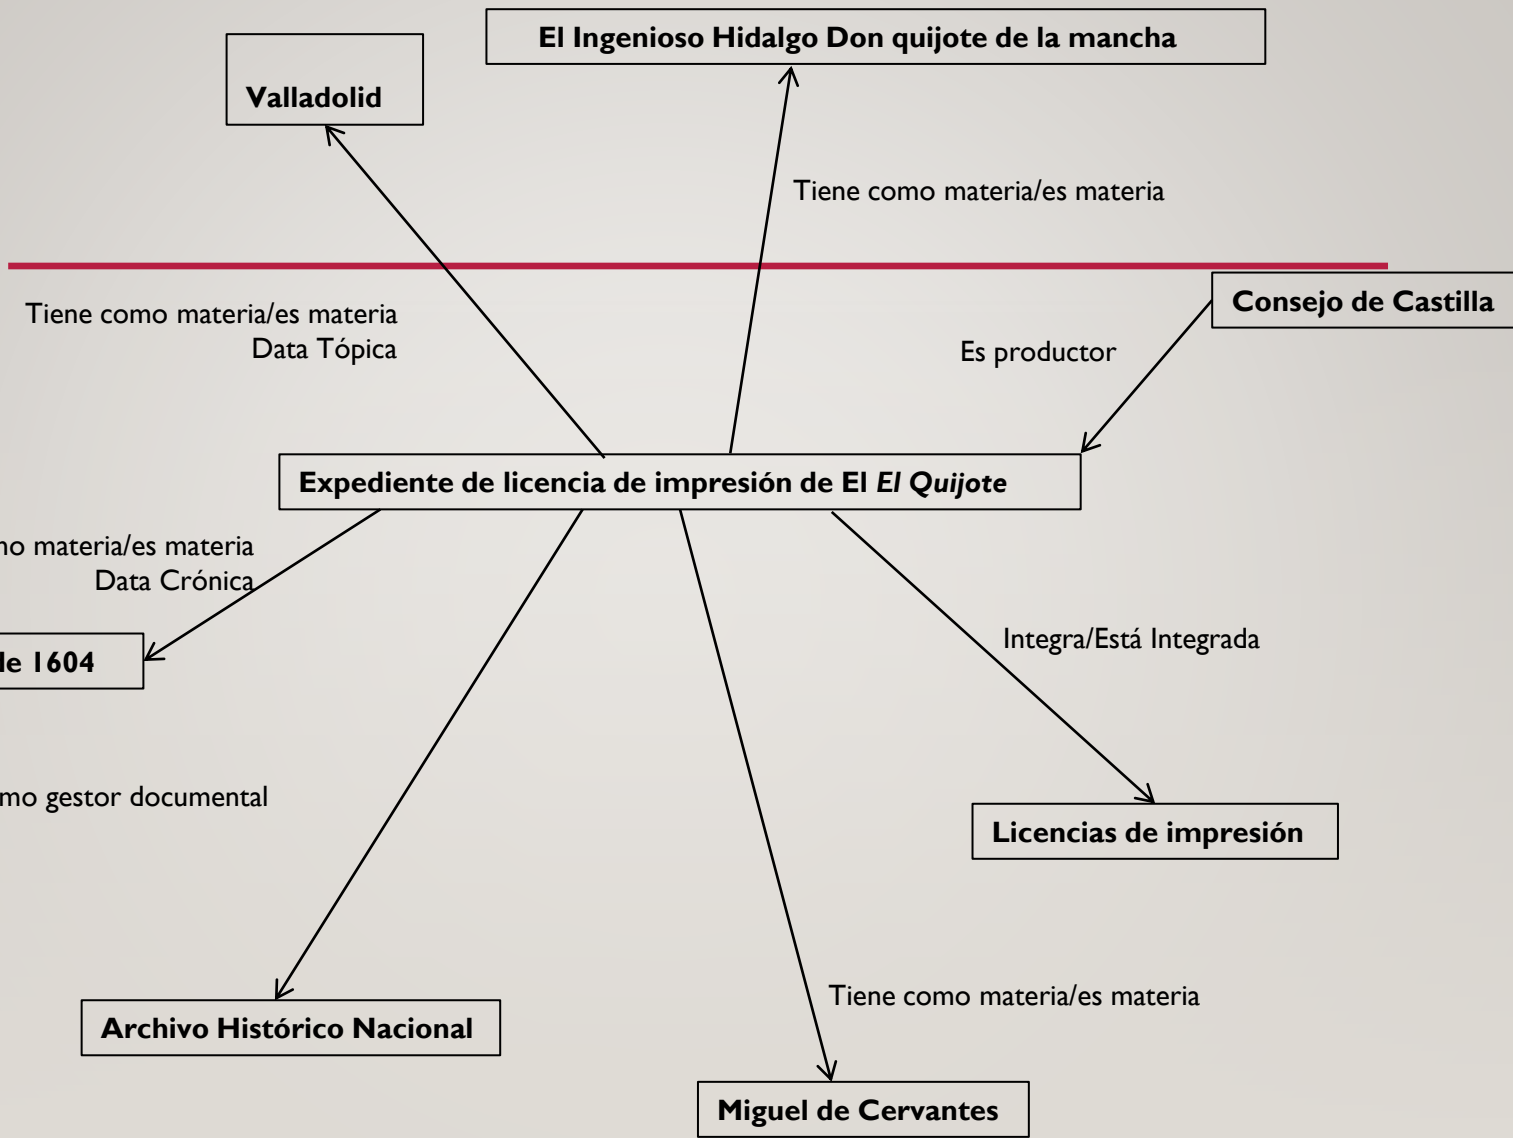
El Ingenioso Hidalgo Don quijote de la mancha

Valladolid

Tiene como materia/es materia

Consejo de Castilla

Tiene como materia/es materia
Data Tópica

Es productor

Expediente de licencia de impresión de El *El Quijote*

no materia/es materia
Data Crónica

le 1604

Integra/Está Integrada

mo gestor documental

Licencias de impresión

Tiene como materia/es materia

Archivo Histórico Nacional

Miguel de Cervantes